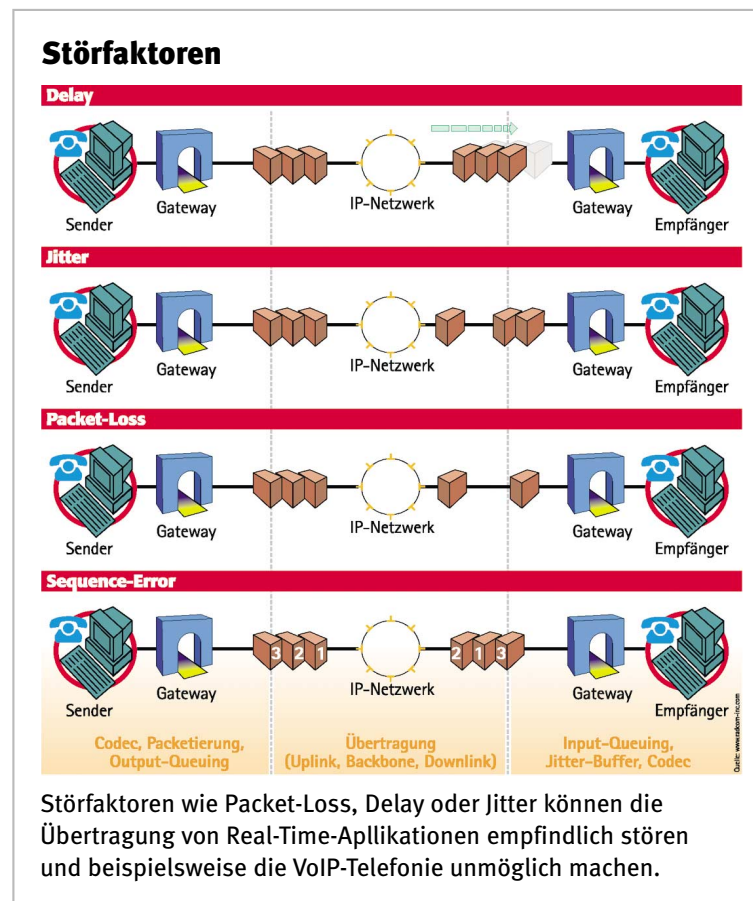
Störfaktoren

Delay

Sender Gateway IP-Netzwerk Gateway Empfänger

Jitter

Sender Gateway IP-Netzwerk Gateway Empfänger

Packet-Loss

Sender Gateway IP-Netzwerk Gateway Empfänger

Sequence-Error

3 2 1 2 1 3

Sender Gateway IP-Netzwerk Gateway Empfänger

Codec, Packetierung, Output-Queuing

Übertragung (Uplink, Backbone, Downlink)

Input-Queuing, Jitter-Buffer, Codec

Quelle: www.radcom-inc.com

Störfaktoren wie Packet-Loss, Delay oder Jitter können die Übertragung von Real-Time-Apllikationen empfindlich stören und beispielsweise die VoIP-Telefonie unmöglich machen.